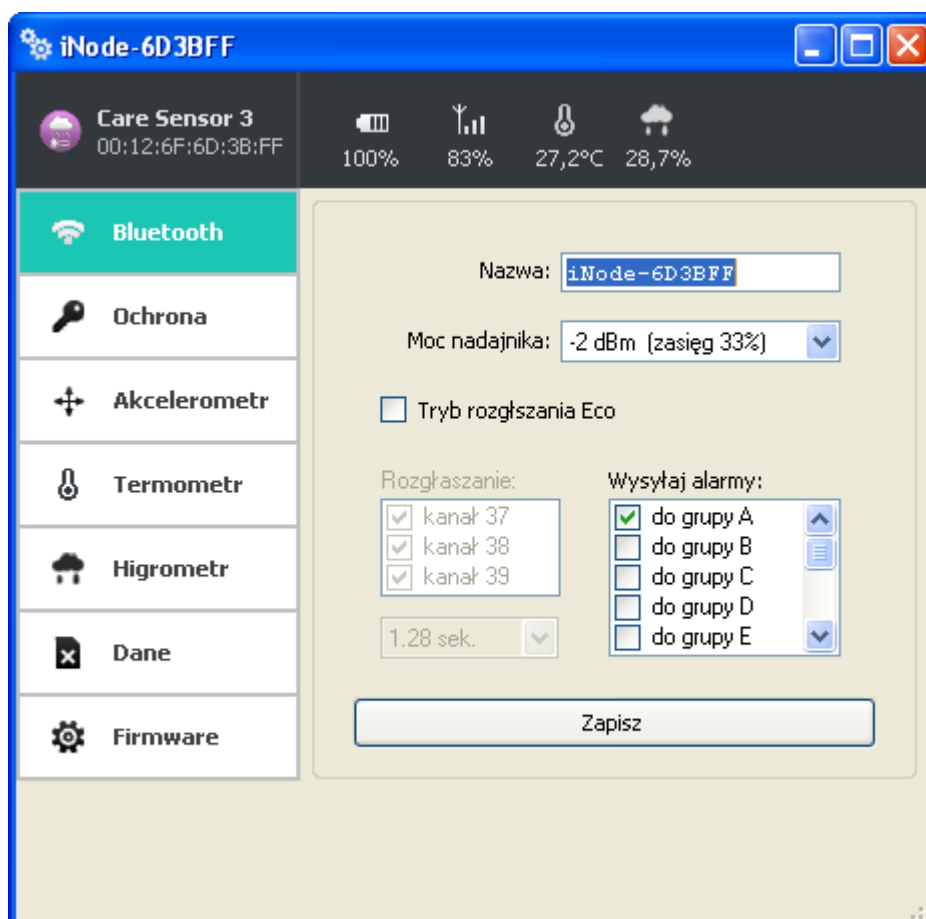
iNode-6D3BFF

Care Sensor 3
00:12:6F:6D:3B:FF

100%
83%
27,2°C
28,7%

Bluetooth
Ochrona
Akcelerometr
Termometr
Higrometr
Dane
Firmware

Nazwa: iNode-6D3BFF

Moc nadajnika: -2 dBm (zasięg 33%)

Tryb rozgłszania Eco

Rozgłaszanie:
kanał 37
kanał 38
kanał 39

1.28 sek.

Wysyłaj alarmy:
do grupy A
do grupy B
do grupy C
do grupy D
do grupy E

Zapisz